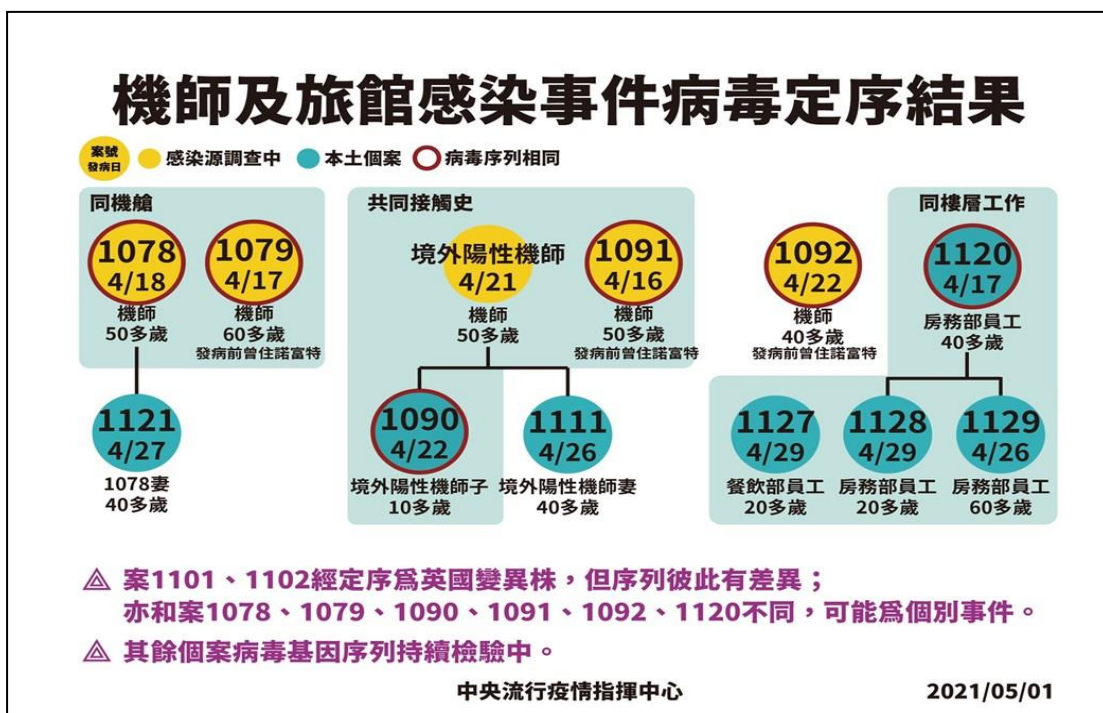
機師及旅館感染事件病毒定序結果

案號
發病日
感染源調查中 本土個案 病毒序列相同

同機艙

1078
4/18
機師
50多歲

1079
4/17
機師
60多歲
發病前曾住諾富特

1121
4/27
1078妻
40多歲

共同接觸史

境外陽性機師
4/21
機師
50多歲

1091
4/16
機師
50多歲
發病前曾住諾富特

1090
4/22
境外陽性機師子
10多歲

1111
4/26
境外陽性機師妻
40多歲

1092
4/22
機師
40多歲
發病前曾住諾富特

同樓層工作

1120
4/17
房務部員工
40多歲

1127
4/29
餐飲部員工
20多歲

1128
4/29
房務部員工
20多歲

1129
4/26
房務部員工
60多歲

△ 案1101、1102經定序爲英國變異株，但序列彼此有差異；亦和案1078、1079、1090、1091、1092、1120不同，可能爲個別事件。

△ 其餘個案病毒基因序列持續檢驗中。

中央流行疫情指揮中心 2021/05/01